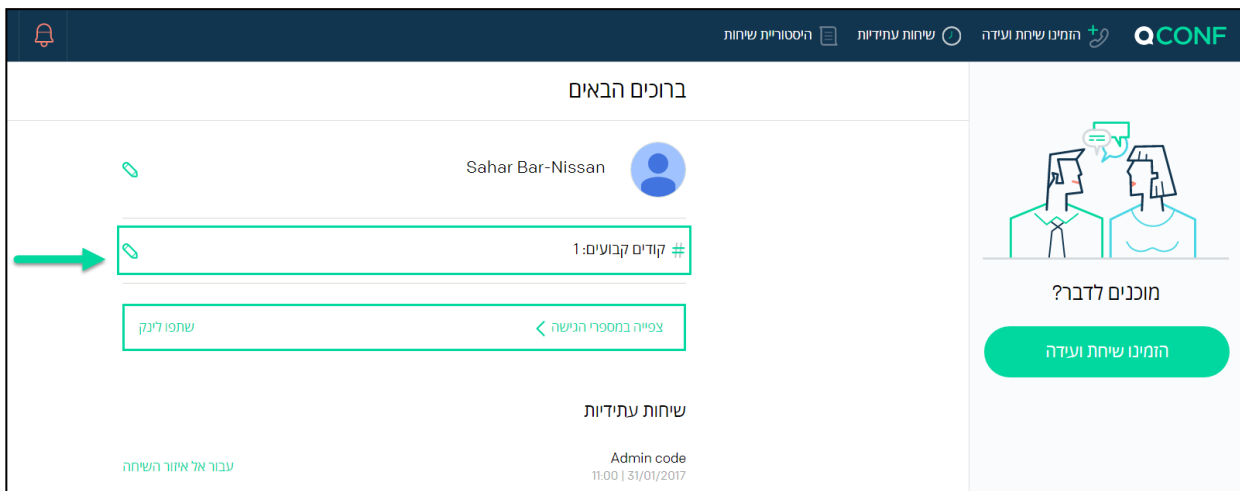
QCONF
הזמינו שיחת ועידה
שיחות עתידיות
היסטוריית שיחות

ברוכים הבאים

Sahar Bar-Nissan

# קודים קבועים: 1

צפייה במספרי הגישה
שתפו לינק

שיחות עתידיות

Admin code
11:00 | 31/01/2017
עבור אל איזור השיחה

מוכנים לדבר?

הזמינו שיחת ועידה